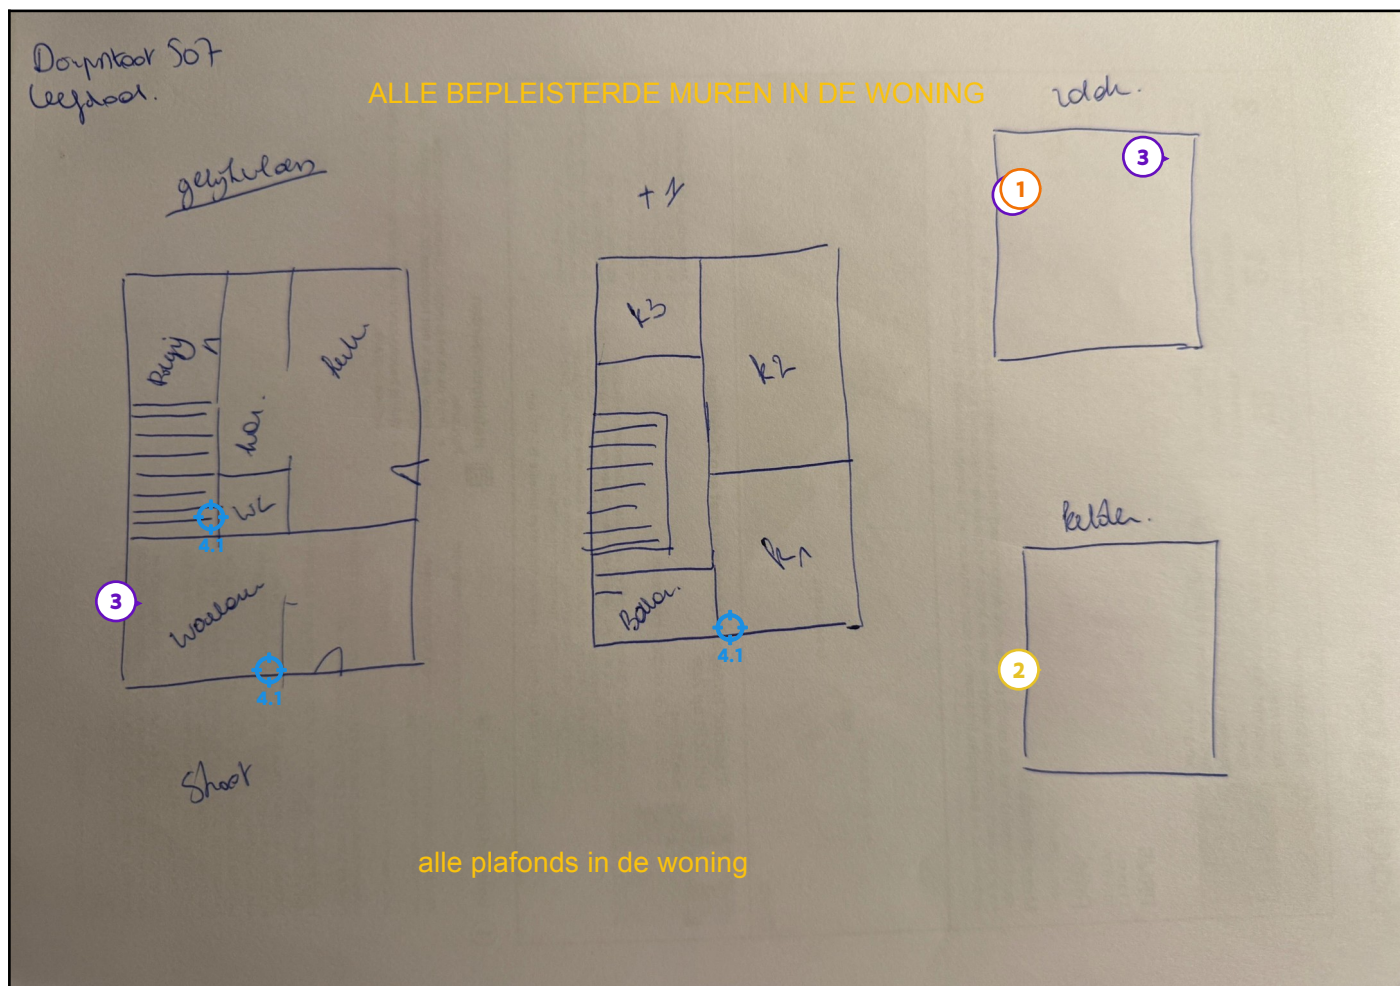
Dorpstraat 507
Leefdaal.

ALLE BEPLEISTERDE MUREN IN DE WONING

zolder.

3

1

gelijkvloer

+1

berging

keuken

hal

WC

4.1

3

woonkamer

4.1

k3

k2

k1

Badk.

4.1

kelder.

2

straat

alle plafonds in de woning